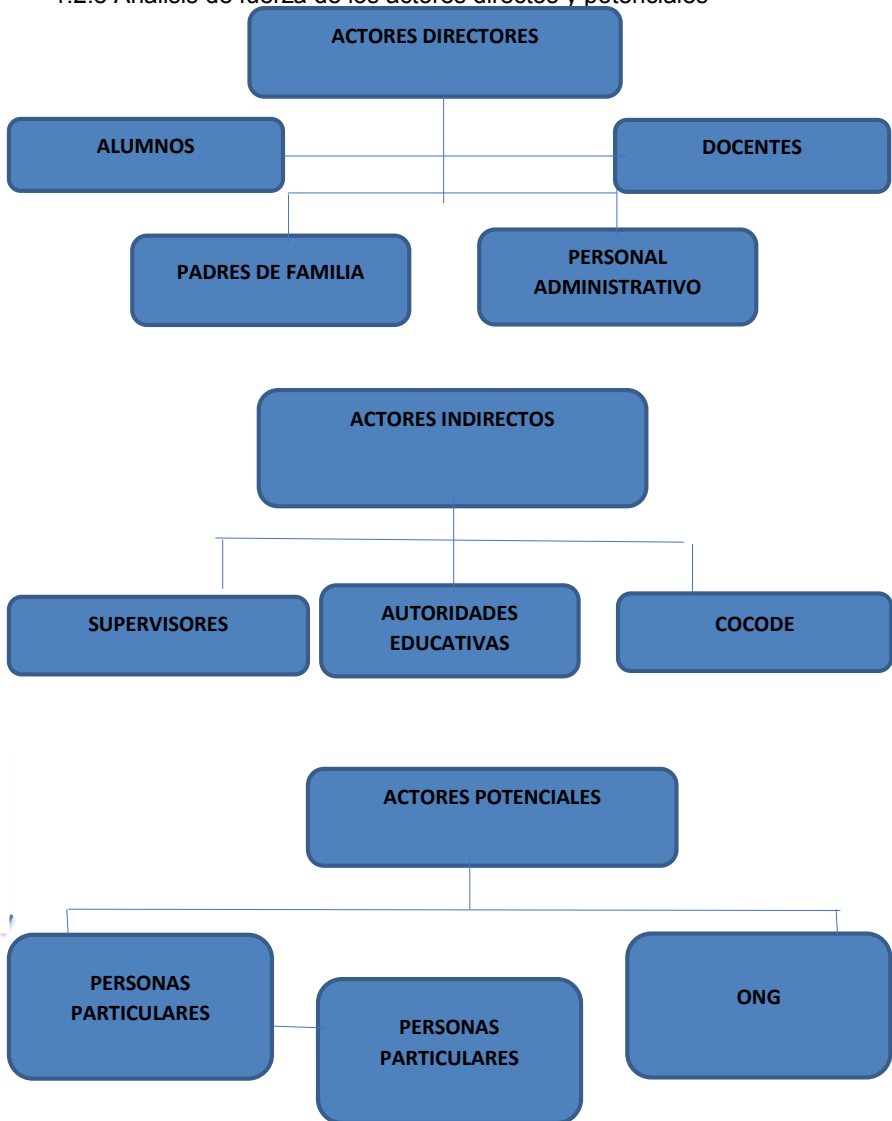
1.2.3 Análisis de fuerza de los actores directos y potenciales

ACTORES DIRECTORES

ALUMNOS

DOCENTES

PADRES DE FAMILIA

PERSONAL ADMINISTRATIVO

ACTORES INDIRECTOS

SUPERVISORES

AUTORIDADES EDUCATIVAS

COCODE

ACTORES POTENCIALES

PERSONAS PARTICULARES

PERSONAS PARTICULARES

ONG